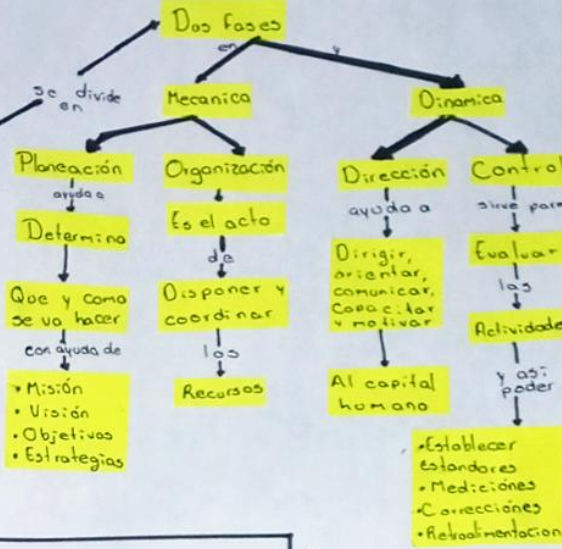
Dos fases

se divide en

en

y

Mecanica

Dinamica

Planeación

ayuda a

Determina

Que y como se va hacer

con ayuda de

• Misión
• Visión
• Objetivos
• Estrategias

Organización

Es el acto

de

Disponer y coordinar

los

Recursos

Dirección

ayuda a

Dirigir, orientar, comunicar, Capacitar y motivar

Al capital humano

Control

sirve para

Evaluar

las

Actividades

y así poder

• Establecer estandares
• Mediciónes
• Correcciónes
• Retroalimentacion